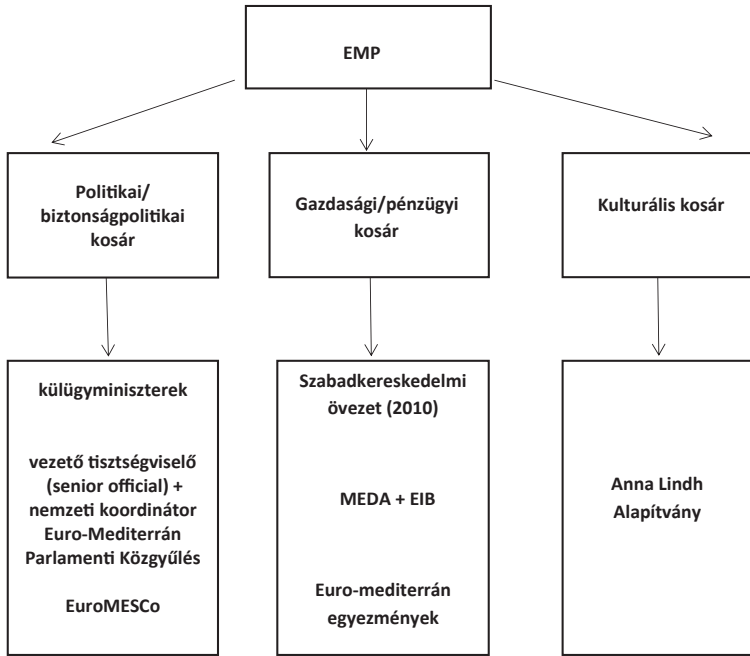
EMP

Politikai/ biztonságpolitikai kosár

Gazdasági/pénzügyi kosár

Kulturális kosár

külügyminiszterek

vezető tisztségviselő (senior official) + nemzeti koordinátor Euro-Mediterrán Parlamenti Közgyűlés

EuroMESCo

Szabadkereskedelmi övezet (2010)

MEDA + EIB

Euro-mediterrán egyezmények

Anna Lindh Alapítvány